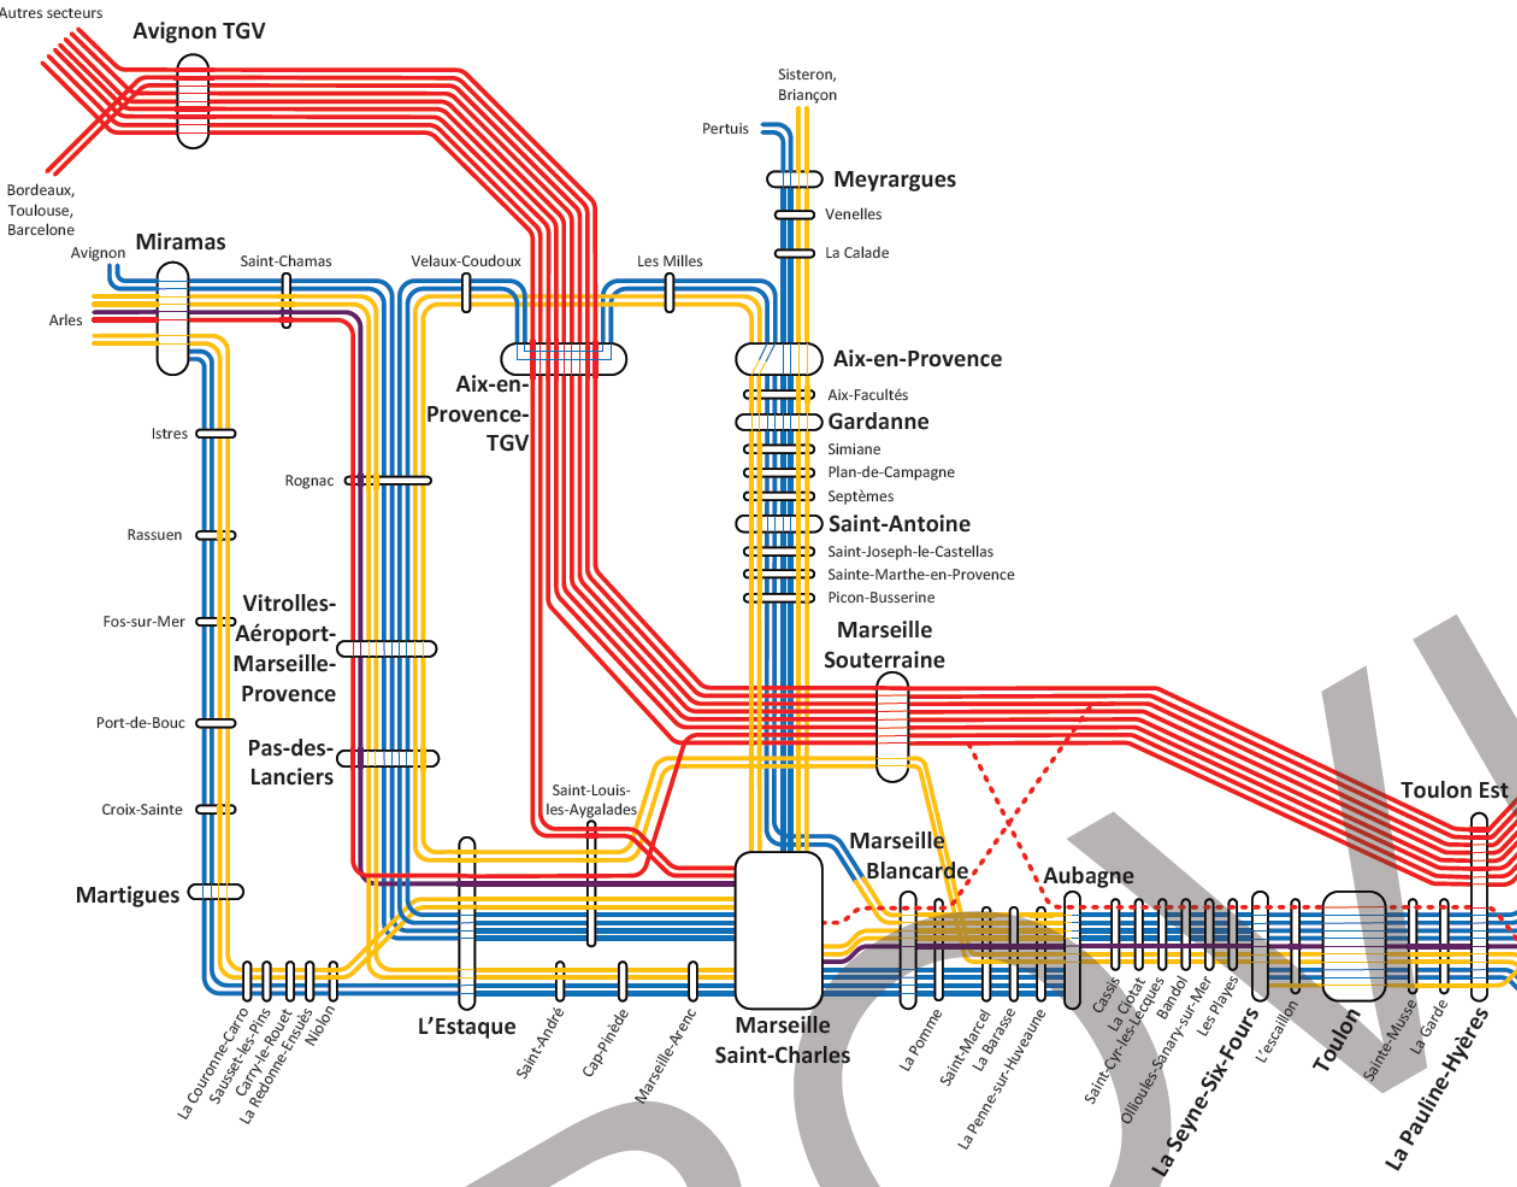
Autres secteurs

Avignon TGV

Bordeaux, Toulouse, Barcelone

Avignon

Miramas

Arles

Saint-Chamas

Velaux-Coudoux

Les Milles

Sisteron, Briançon

Pertuis

Meyrargues

Venelles

La Calade

Aix-en-Provence-TGV

Aix-en-Provence

Aix-Facultés

Gardanne

Simiane

Plan-de-Campagne

Septèmes

Saint-Antoine

Saint-Joseph-le-Castellas

Sainte-Marthe-en-Provence

Picon-Busserine

Istres

Rognac

Rassuen

Fos-sur-Mer

Vitrolles-Aéroport-Marseille-Provence

Marseille Souterraine

Port-de-Bouc

Pas-des-Lanciers

Croix-Sainte

Saint-Louis-les-Aygalades

Toulon Est

Marseille Blancarde

Aubagne

Martigues

La Couronne-Carro

Sausset-les-Pins

Carry-le-Rouet

La Redonne-Ensuès

Niolon

L'Estaque

Saint-André

Cap-Pinède

Marseille-Arenc

Marseille Saint-Charles

La Pomme

Saint-Marcel

La Barasse

La Penne-sur-Huveaune

Cassis

La Ciotat

Saint-Cyr-les-Lecques

Bandol

Ollioules-Sanary-sur-Mer

Les Playes

La Seyne-Six-Fours

L'escaillon

Toulon

Sainte-Musse

La Garde

La Pauline-Hyères